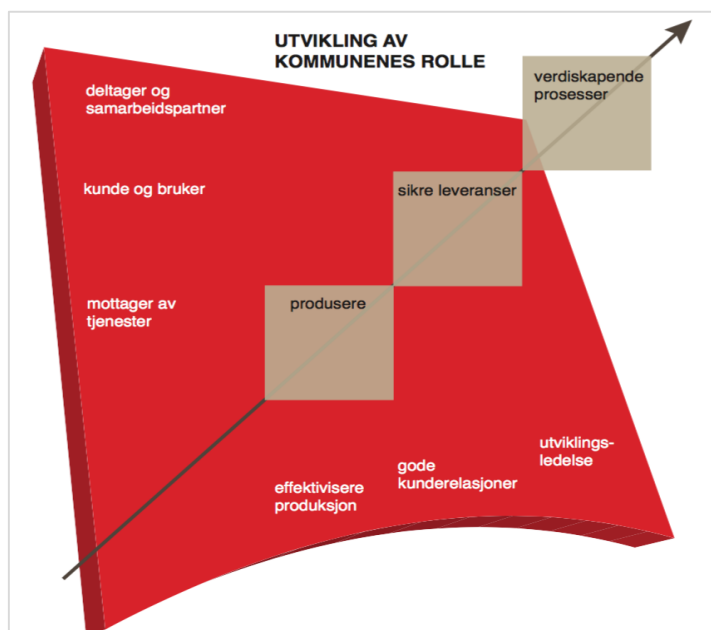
UTVIKLING AV KOMMUNENES ROLLE

deltager og samarbeidspartner

kunde og bruker

mottager av tjenester

verdiskapende prosesser

sikre leveranser

produsere

effektivisere produksjon

gode kunderelasjoner

utviklingsledelse